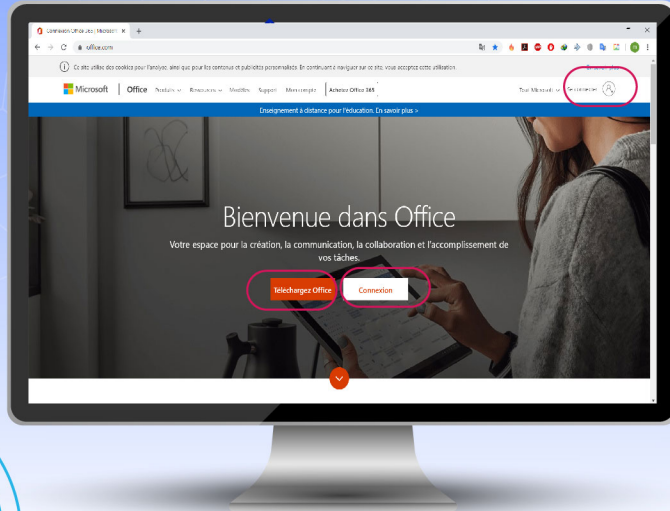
Connexion Office.com | Microsoft ×   +

office.com

Ce site utilise des cookies pour l'analyse, ainsi que pour les contenus et publicités personnalisés. En continuant à naviguer sur ce site, vous acceptez cette utilisation. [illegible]

Microsoft | Office   Produits   Ressources   Modèles   Support   Mon compte | Acheter Office 365   Tout Microsoft   Se connecter

Enseignement à distance pour l'éducation. En savoir plus >

Bienvenue dans Office

Votre espace pour la création, la communication, la collaboration et l'accomplissement de vos tâches.

Téléchargez Office   Connexion